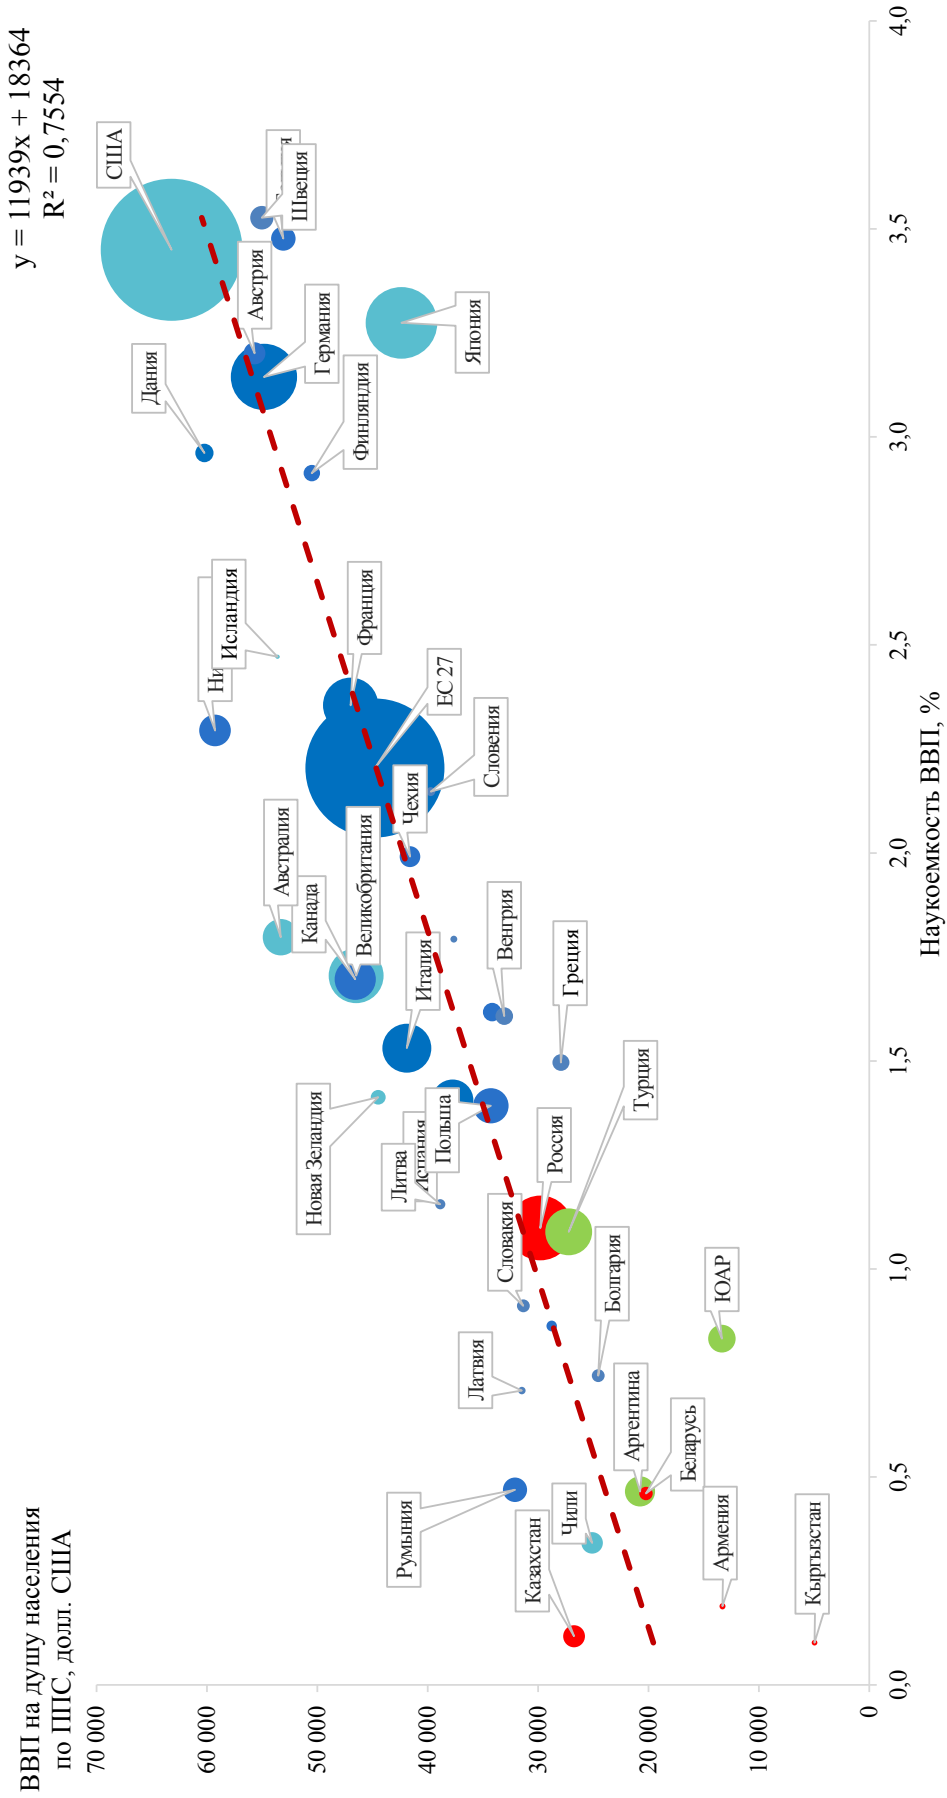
y = 11939x + 18364
R² = 0,7554

ВВП на душу населения по ППС, долл. США

70 000
60 000
50 000
40 000
30 000
20 000
10 000
0

0,0
0,5
1,0
1,5
2,0
2,5
3,0
3,5
4,0

Наукоемкость ВВП, %

США
Швеция
Австрия
Германия
Япония
Дания
Финляндия
Исландия
Н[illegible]
Франция
ЕС 27
Словения
Чехия
Австралия
Канада
Великобритания
Венгрия
Италия
Греция
Новая Зеландия
Литва
Испания
Польша
Россия
Турция
Словакия
Болгария
ЮАР
Латвия
Аргентина
Беларусь
Румыния
Чили
Казахстан
Армения
Кыргызстан